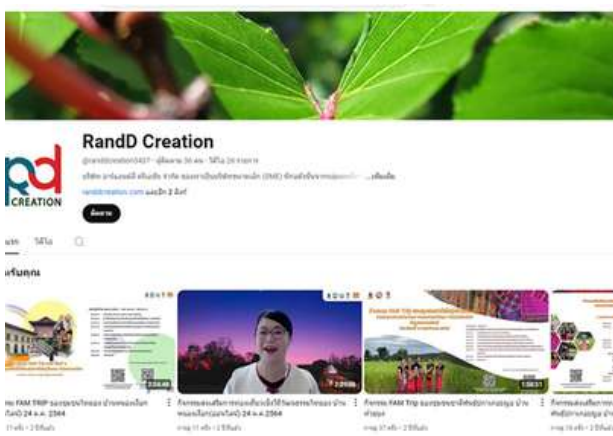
RandD Creation

@randdcreation3437 · ผู้ติดตาม 36 คน · วิดีโอ 26 รายการ

บริษัท อาร์แอนด์ดี ครีเอชั่น จำกัด ผ่ผ... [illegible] ...เพิ่มเติม

randdcreation.com และอีก 2 ลิงก์

ติดตาม

หน้าแรก วิดีโอ

สำหรับคุณ

rd CREATION

2:36:46

2:39:06

1:56:51

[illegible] FAM TRIP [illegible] 24 ส.ค. 2564

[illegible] 24 ส.ค. 2564

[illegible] FAM Trip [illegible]

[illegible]